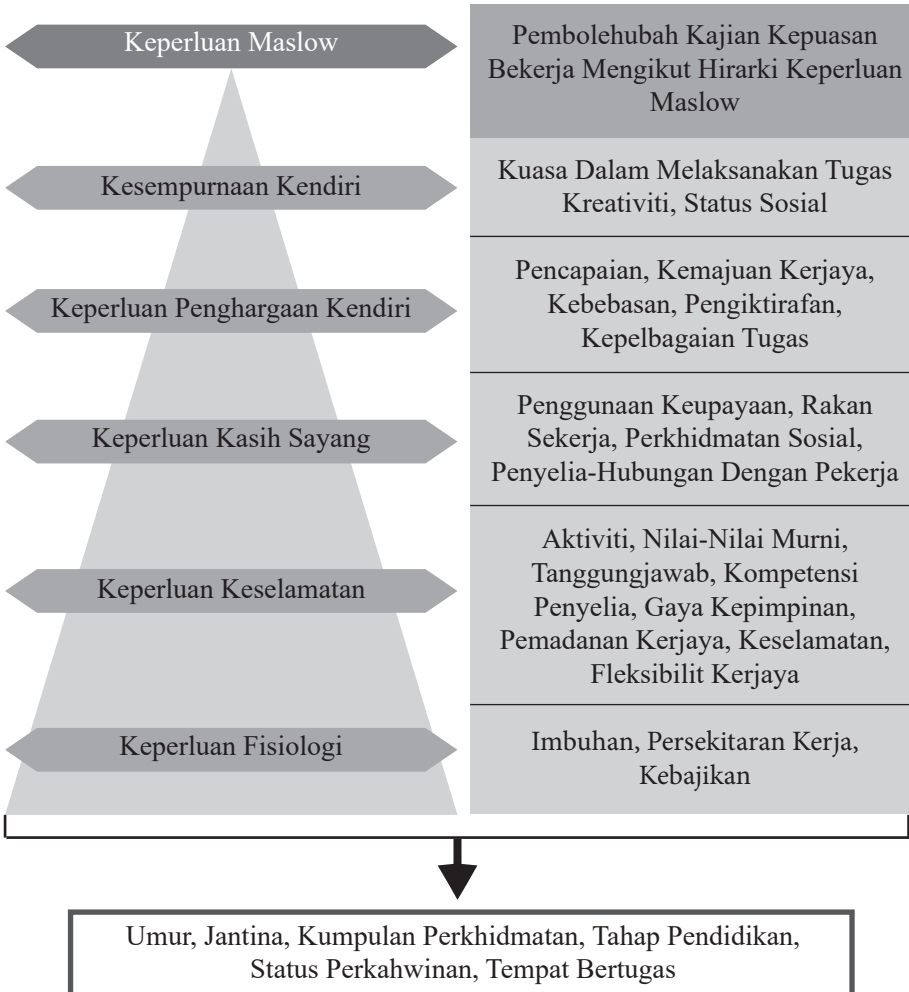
| Keperluan Maslow | Pembolehubah Kajian Kepuasan Bekerja Mengikut Hirarki Keperluan Maslow |
|---|---|
| Kesempurnaan Kendiri | Kuasa Dalam Melaksanakan Tugas Kreativiti, Status Sosial |
| Keperluan Penghargaan Kendiri | Pencapaian, Kemajuan Kerjaya, Kebebasan, Pengiktirafan, Kepelbagaian Tugas |
| Keperluan Kasih Sayang | Penggunaan Keupayaan, Rakan Sekerja, Perkhidmatan Sosial, Penyelia-Hubungan Dengan Pekerja |
| Keperluan Keselamatan | Aktiviti, Nilai-Nilai Murni, Tanggungjawab, Kompetensi Penyelia, Gaya Kepimpinan, Pemadanan Kerjaya, Keselamatan, Fleksibilit Kerjaya |
| Keperluan Fisiologi | Imbuhan, Persekitaran Kerja, Kebajikan |

Umur, Jantina, Kumpulan Perkhidmatan, Tahap Pendidikan, Status Perkahwinan, Tempat Bertugas